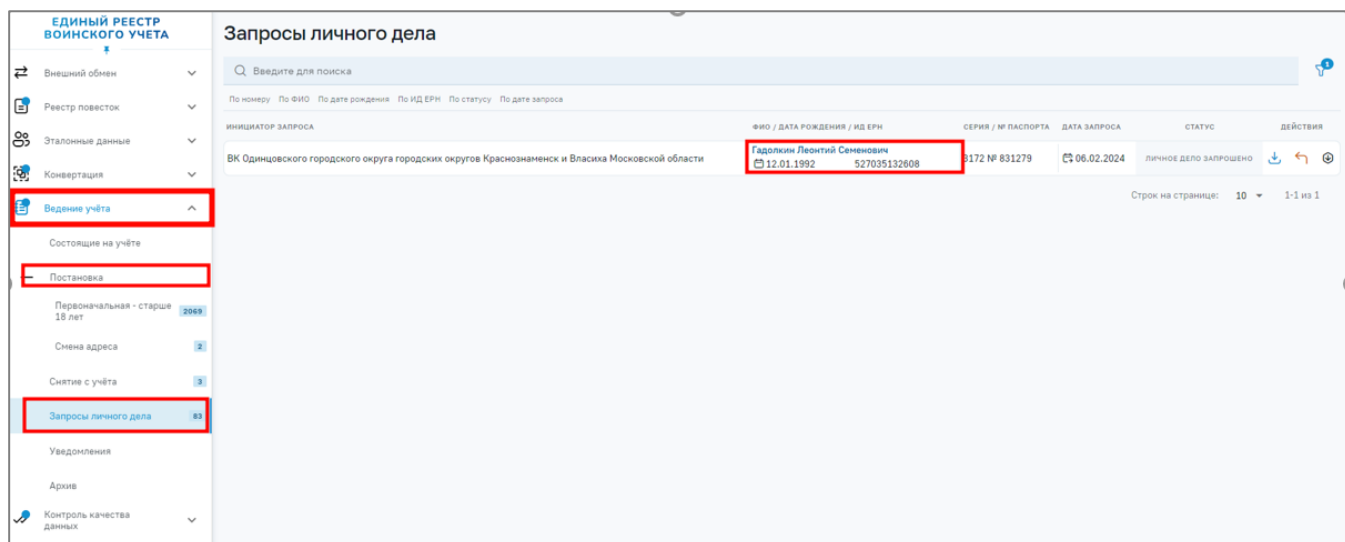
ЕДИНЫЙ РЕЕСТР ВОИНСКОГО УЧЕТА

Внешний обмен
Реестр повесток
Эталонные данные
Конвертация
Ведение учёта
Состоящие на учёте
Постановка
Первоначальная - старше 18 лет 2069
Смена адреса 2
Снятие с учёта 3
Запросы личного дела 83
Уведомления
Архив
Контроль качества данных

Запросы личного дела

Введите для поиска

По номеру По ФИО По дате рождения По ИД ЕРН По статусу По дате запроса

| ИНИЦИАТОР ЗАПРОСА | ФИО / ДАТА РОЖДЕНИЯ / ИД ЕРН | СЕРИЯ / № ПАСПОРТА | ДАТА ЗАПРОСА | СТАТУС | ДЕЙСТВИЯ |
|---|---|---|---|---|---|
| ВК Одинцовского городского округа городских округов Краснознаменск и Власиха Московской области | Гадолкин Леонтий Семенович 12.01.1992 527035132608 | 8172 № 831279 | 06.02.2024 | ЛИЧНОЕ ДЕЛО ЗАПРОШЕНО | |

Строк на странице: 10 1-1 из 1